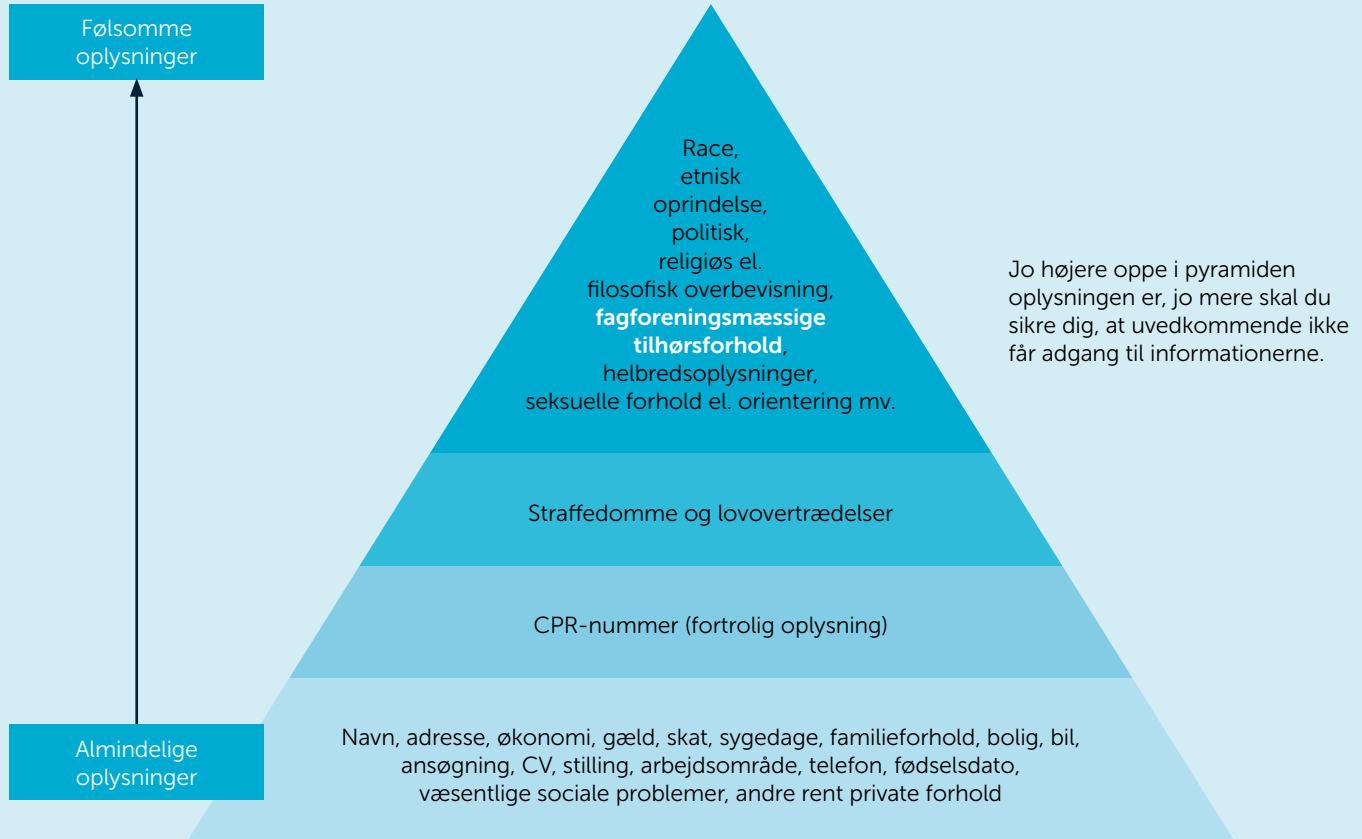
Følsomme oplysninger

Race, etnisk oprindelse, politisk, religiøs el. filosofisk overbevisning, fagforeningsmæssige tilhørsforhold, helbredsoplysninger, seksuelle forhold el. orientering mv.

Jo højere oppe i pyramiden oplysningen er, jo mere skal du sikre dig, at uvedkommende ikke får adgang til informationerne.

Straffedomme og lovovertrædelser

CPR-nummer (fortrolig oplysning)

Almindelige oplysninger

Navn, adresse, økonomi, gæld, skat, sygedage, familieforhold, bolig, bil, ansøgning, CV, stilling, arbejdsområde, telefon, fødselsdato, væsentlige sociale problemer, andre rent private forhold